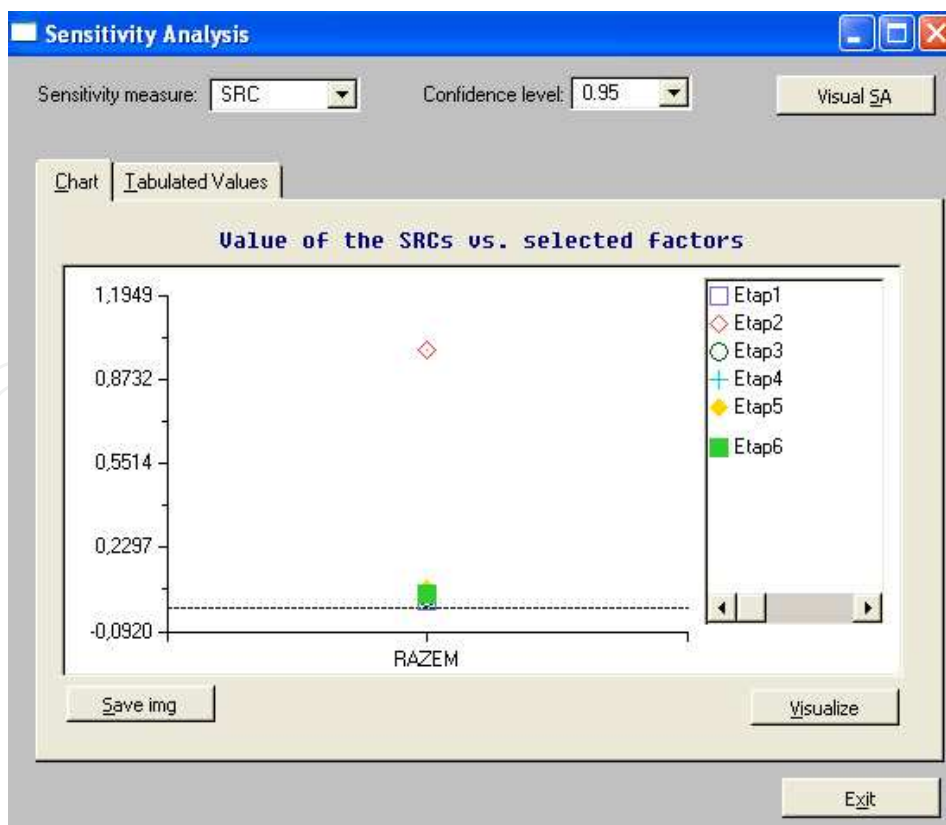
Sensitivity Analysis

Sensitivity measure: SRC

Confidence level: 0.95

Visual SA

Chart | Tabulated Values

Value of the SRCs vs. selected factors

1,1949
0,8732
0,5514
0,2297
-0,0920

RAZEM

Etap1
Etap2
Etap3
Etap4
Etap5
Etap6

Save img

Visualize

Exit